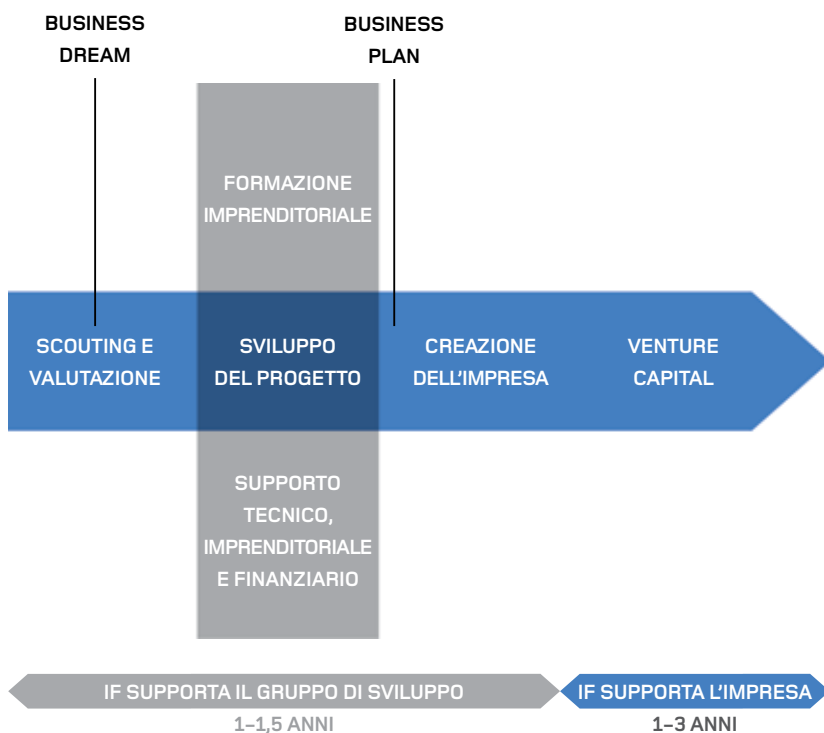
BUSINESS DREAM

BUSINESS PLAN

FORMAZIONE IMPRENDITORIALE

SCOUTING E VALUTAZIONE

SVILUPPO DEL PROGETTO

CREAZIONE DELL'IMPRESA

VENTURE CAPITAL

SUPPORTO TECNICO, IMPRENDITORIALE E FINANZIARIO

IF SUPPORTA IL GRUPPO DI SVILUPPO

IF SUPPORTA L'IMPRESA

1–1,5 ANNI

1–3 ANNI